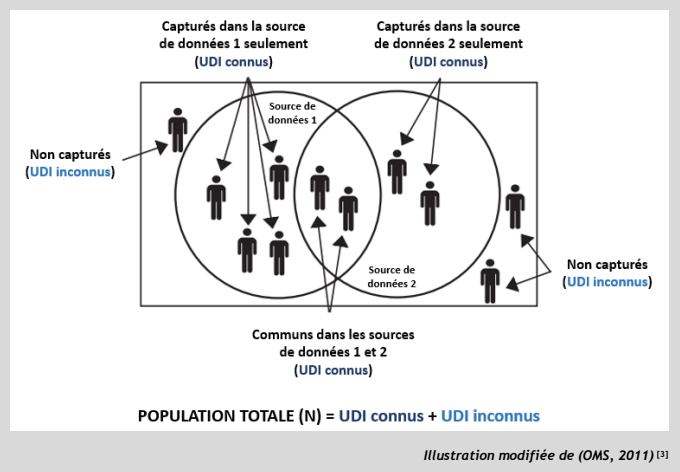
Capturés dans la source de données 1 seulement (UDI connus)

Capturés dans la source de données 2 seulement (UDI connus)

Source de données 1

Non capturés (UDI inconnus)

Source de données 2

Non capturés (UDI inconnus)

Communs dans les sources de données 1 et 2 (UDI connus)

POPULATION TOTALE (N) = UDI connus + UDI inconnus

Illustration modifiée de (OMS, 2011) [3]